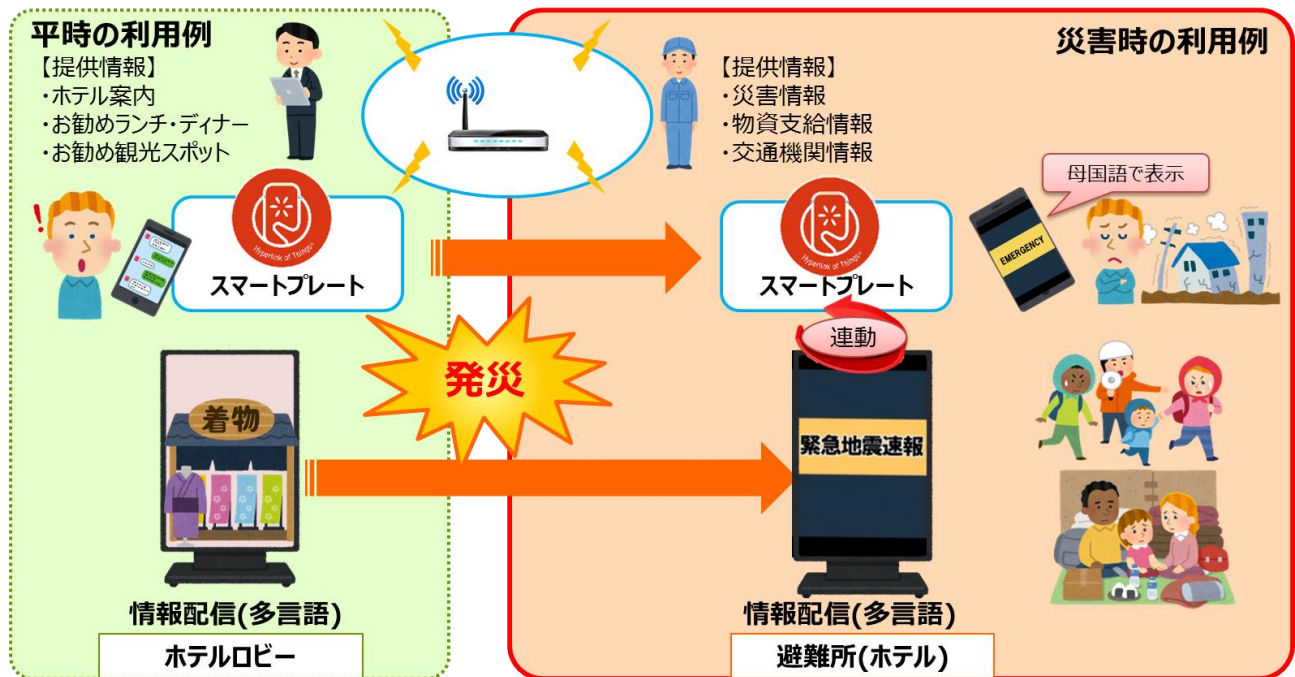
平時の利用例
【提供情報】
・ホテル案内
・お勧めランチ・ディナー
・お勧め観光スポット

Hyperlink of Things
スマートプレート

着物

情報配信(多言語)
ホテルロビー

発災

災害時の利用例
【提供情報】
・災害情報
・物資支給情報
・交通機関情報

母国語で表示

EMERGENCY

Hyperlink of Things
スマートプレート

連動

緊急地震速報

情報配信(多言語)
避難所(ホテル)